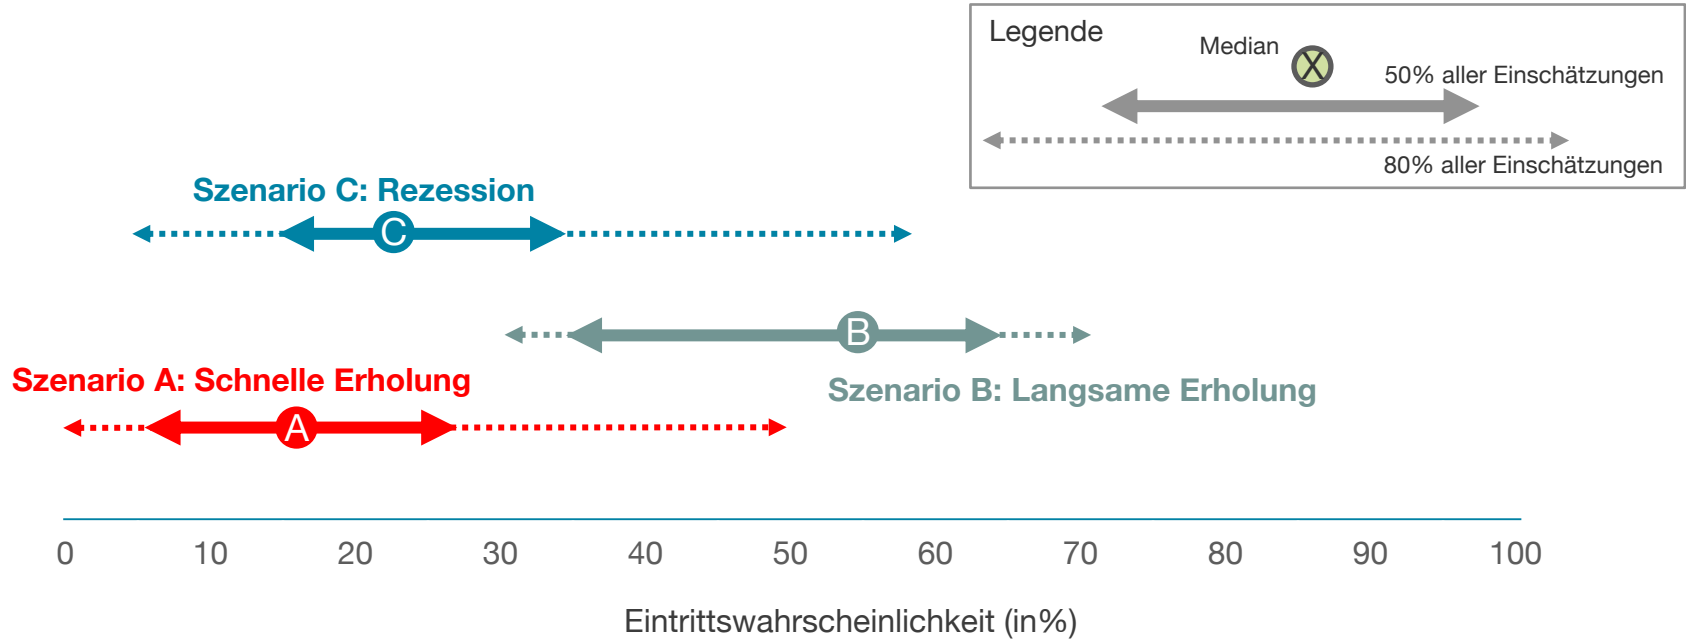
Legende

Median X

50% aller Einschätzungen

80% aller Einschätzungen

Szenario C: Rezession

C

B

Szenario A: Schnelle Erholung

Szenario B: Langsame Erholung

A

0 10 20 30 40 50 60 70 80 90 100

Eintrittswahrscheinlichkeit (in%)